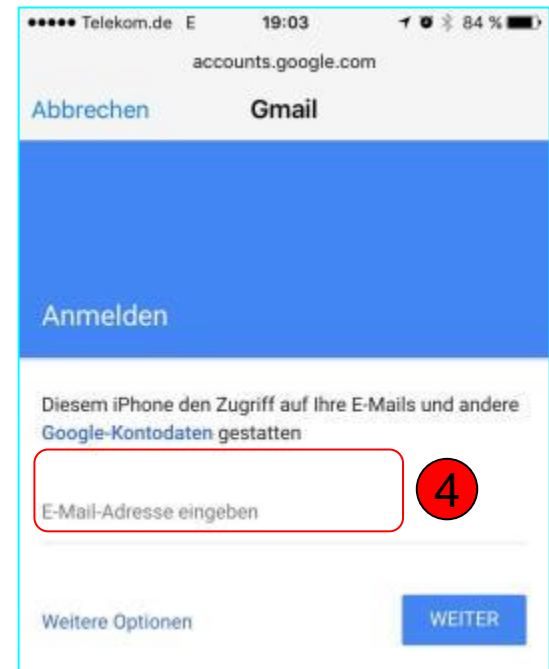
●●●●● Telekom.de E 19:03 84 %

accounts.google.com

Abbrechen Gmail

Anmelden

Diesem iPhone den Zugriff auf Ihre E-Mails und andere Google-Kontodaten gestatten

E-Mail-Adresse eingeben

4

Weitere Optionen

WEITER